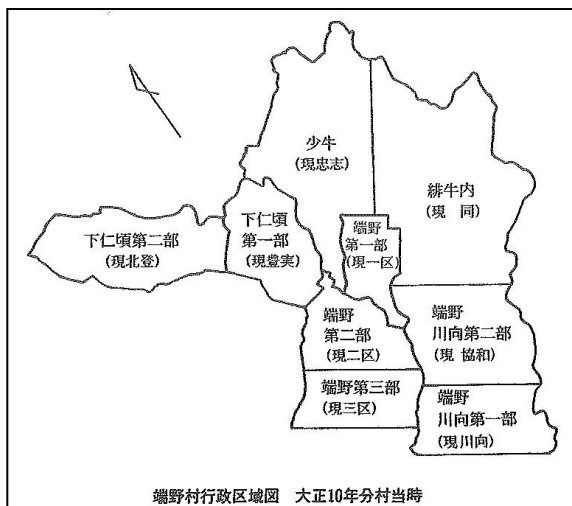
少牛
(現忠志)

緋牛内
(現　同)

下仁頃第二部
(現北登)

下仁頃
第一部
(現豊実)

端野
第一部
(現一区)

端野
第二部
(現二区)

端野
川向第二部
(現 協和)

端野第三部
(現三区)

端野
川向第一部
(現川向)

端野村行政区域図　大正10年分村当時